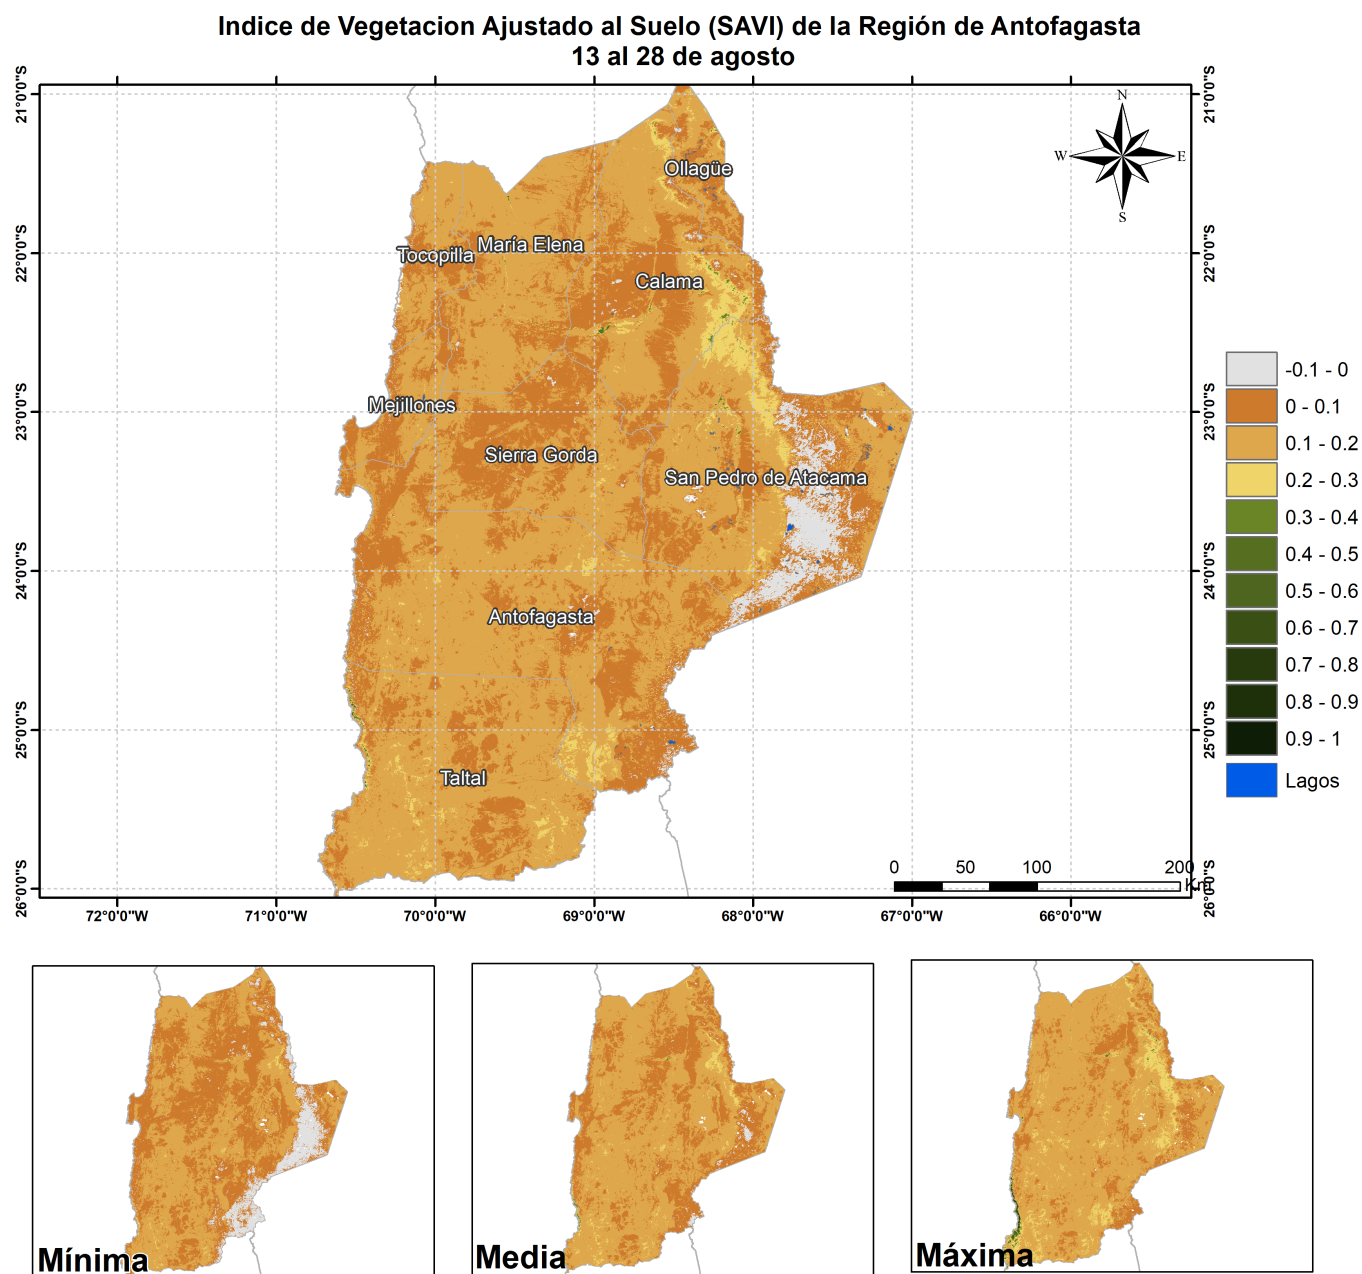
Indice de Vegetacion Ajustado al Suelo (SAVI) de la Región de Antofagasta
13 al 28 de agosto

21°0'0"S
22°0'0"S
23°0'0"S
24°0'0"S
25°0'0"S
26°0'0"S

21°0'0"S
22°0'0"S
23°0'0"S
24°0'0"S
25°0'0"S
26°0'0"S

N
W
E
S

Ollagüe
Tocopilla
María Elena
Calama
Mejillones
Sierra Gorda
San Pedro de Atacama
Antofagasta
Taltal

0 50 100 200
Km

72°0'0"W
71°0'0"W
70°0'0"W
69°0'0"W
68°0'0"W
67°0'0"W
66°0'0"W

-0.1 - 0
0 - 0.1
0.1 - 0.2
0.2 - 0.3
0.3 - 0.4
0.4 - 0.5
0.5 - 0.6
0.6 - 0.7
0.7 - 0.8
0.8 - 0.9
0.9 - 1
Lagos

Mínima
Media
Máxima